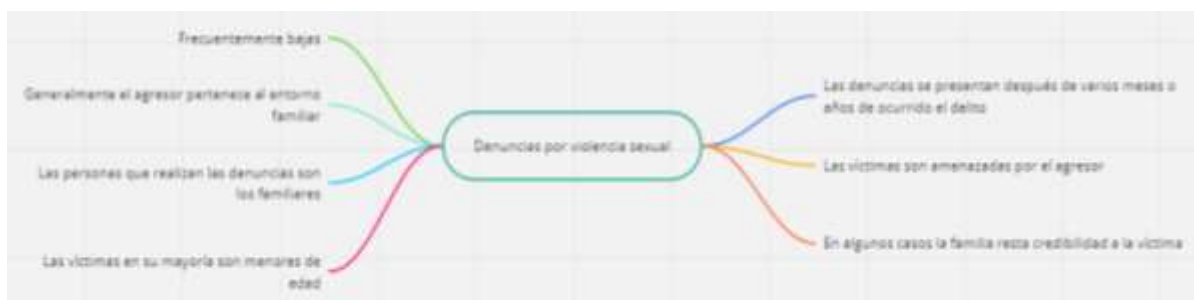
Denuncias por violencia sexual

Frecuentemente bajas

Generalmente el agresor pertenece al entorno familiar

Las personas que realizan las denuncias son los familiares

Las victimas en su mayoría son menores de edad

Las denuncias se presentan después de varios meses o años de ocurrido el delito

Las victimas son amenazadas por el agresor

En algunos casos la familia resta credibilidad a la victima